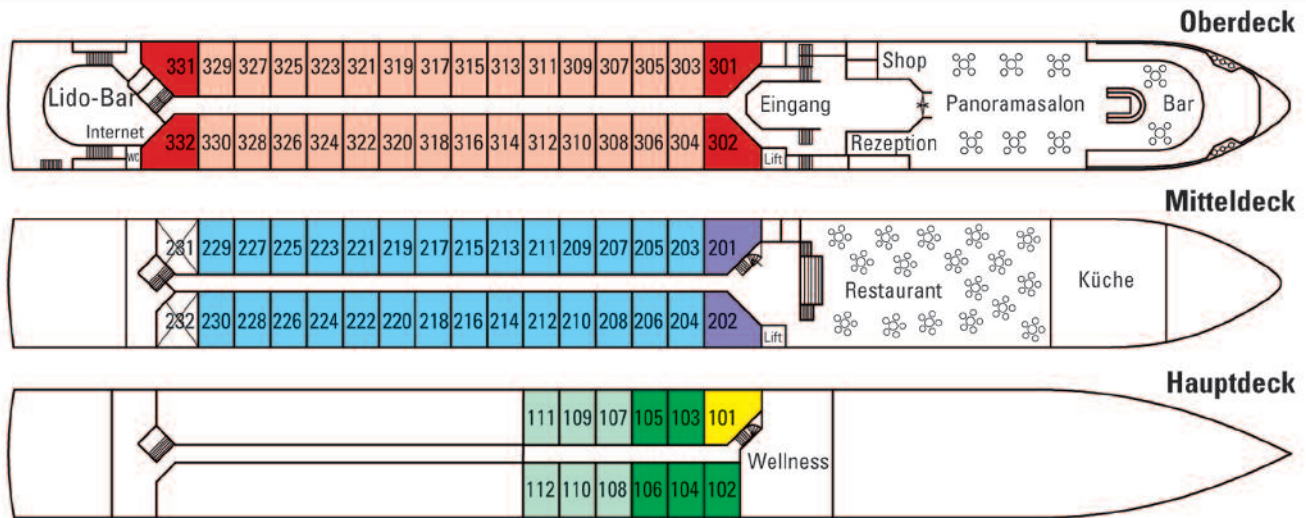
Oberdeck

Lido-Bar
Internet
WC
331 329 327 325 323 321 319 317 315 313 311 309 307 305 303 301
332 330 328 326 324 322 320 318 316 314 312 310 308 306 304 302
Lift
Shop
Eingang
Rezeption
Panoramasalon
Bar

Mitteldeck

231 229 227 225 223 221 219 217 215 213 211 209 207 205 203 201
232 230 228 226 224 222 220 218 216 214 212 210 208 206 204 202
Lift
Restaurant
Küche

Hauptdeck

111 109 107 105 103 101
112 110 108 106 104 102
Wellness